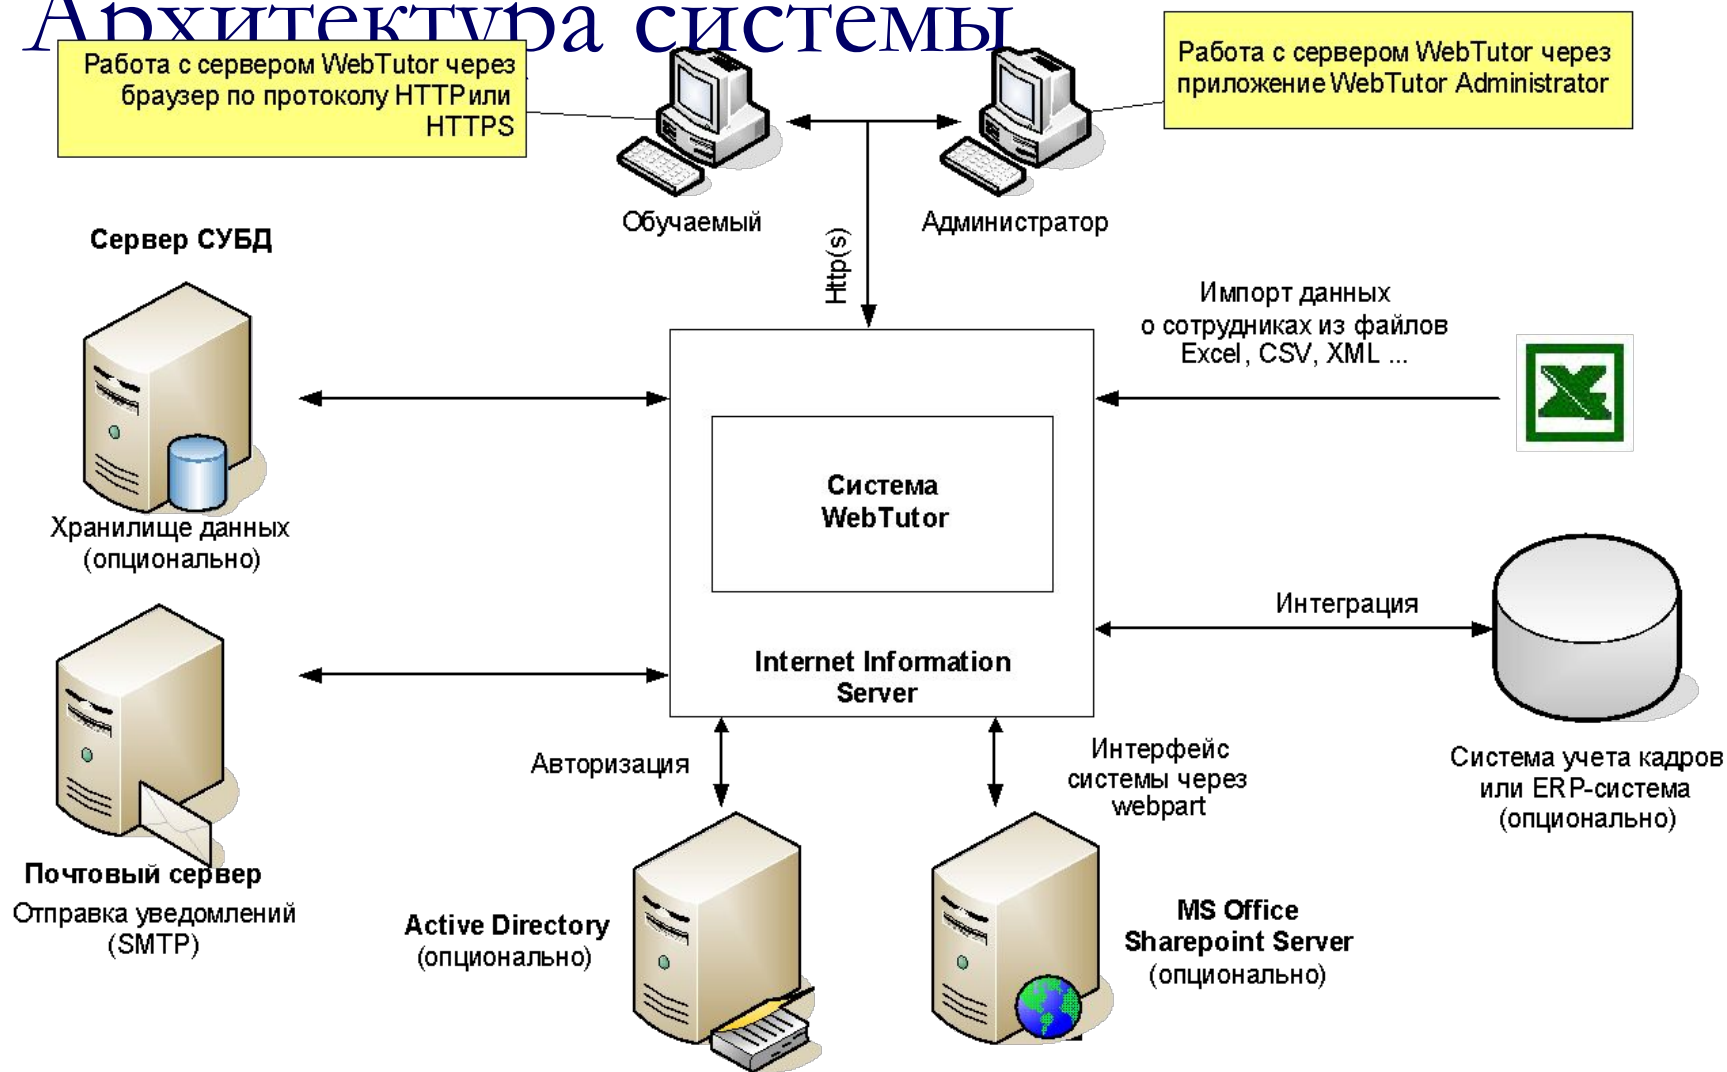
Архитектура системы

Работа с сервером WebTutor через браузер по протоколу HTTP или HTTPS

Работа с сервером WebTutor через приложение WebTutor Administrator

Обучаемый

Администратор

Http(s)

Сервер СУБД

Хранилище данных (опционально)

Импорт данных о сотрудниках из файлов Excel, CSV, XML ...

Система WebTutor

Internet Information Server

Интеграция

Система учета кадров или ERP-система (опционально)

Почтовый сервер

Отправка уведомлений (SMTP)

Авторизация

Интерфейс системы через webpart

Active Directory (опционально)

MS Office Sharepoint Server (опционально)